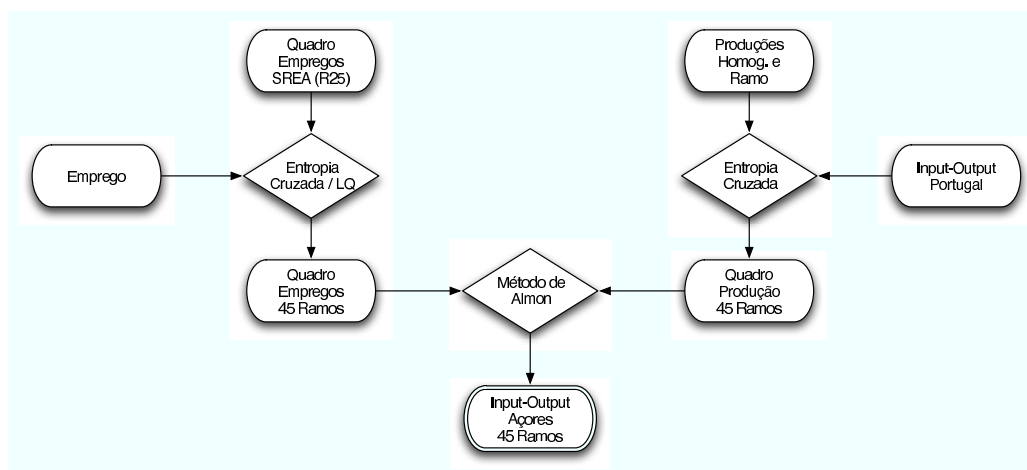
Quadro Empregos SREA (R25)

Produções Homog. e Ramo

Emprego

Entropia Cruzada / LQ

Entropia Cruzada

Input-Output Portugal

Quadro Empregos 45 Ramos

Método de Almon

Quadro Produção 45 Ramos

Input-Output Açores 45 Ramos